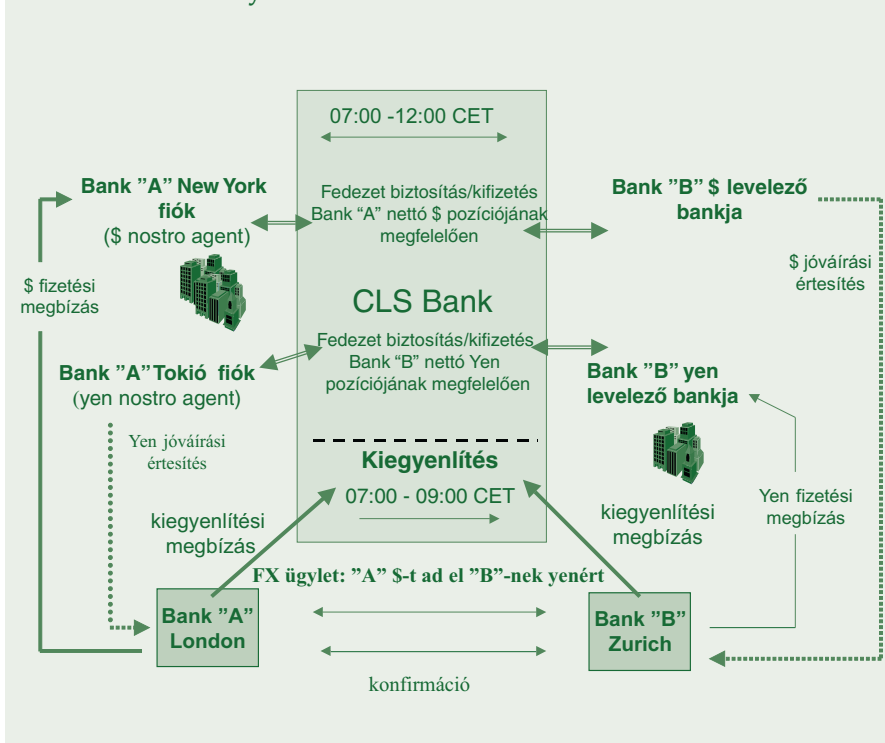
07:00 -12:00 CET

Bank ”A” New York fiók
($ nostro agent)

Fedezet biztosítás/kifizetés Bank “A” nettó $ pozíciójának megfelelően

Bank ”B” $ levelező bankja

$ fizetési megbízás

$ jóváírási értesítés

CLS Bank

Fedezet biztosítás/kifizetés Bank “B” nettó Yen pozíciójának megfelelően

Bank ”A”Tokió fiók
(yen nostro agent)

Bank ”B” yen levelező bankja

Yen jóváírási értesítés

Kiegyenlítés

07:00 - 09:00 CET

kiegyenlítési megbízás

kiegyenlítési megbízás

Yen fizetési megbízás

FX ügylet: ”A” $-t ad el ”B”-nek yenért

Bank ”A” London

Bank ”B” Zurich

konfirmáció